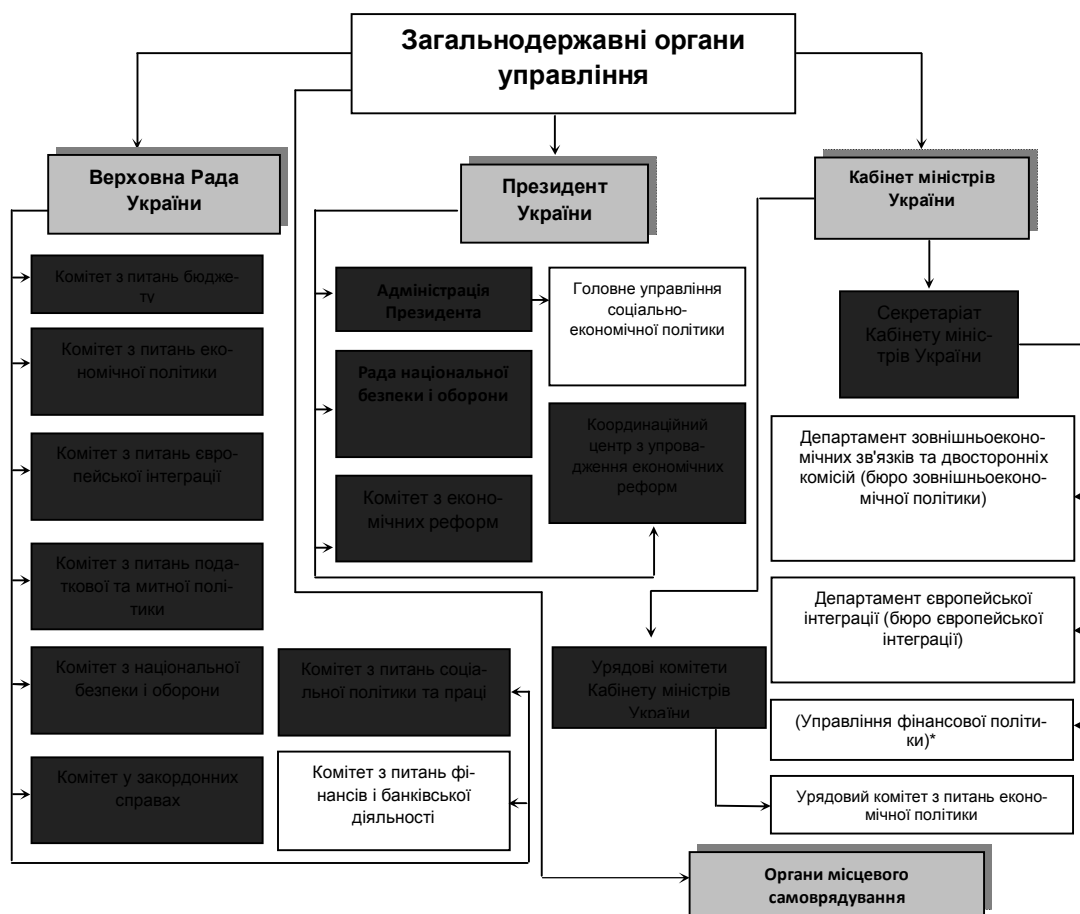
Загальнодержавні органи управління

Верховна Рада України

Президент України

Кабінет міністрів України

Комітет з питань бюджетv

Комітет з питань економічної політики

Комітет з питань європейської інтеграції

Комітет з питань податкової та митної політики

Комітет з національної безпеки і оборони

Комітет у закордонних справах

Адміністрація Президента

Головне управління соціально-економічної політики

Рада національної безпеки і оборони

Координаційний центр з упровадження економічних реформ

Комітет з економічних реформ

Комітет з питань соціальної політики та праці

Комітет з питань фінансів і банківської діяльності

Секретаріат Кабінету міністрів України

Департамент зовнішньоекономічних зв'язків та двосторонніх комісій (бюро зовнішньоекономічної політики)

Департамент європейської інтеграції (бюро європейської інтеграції)

Урядові комітети Кабінету міністрів України

(Управління фінансової політики)*

Урядовий комітет з питань економічної політики

Органи місцевого самоврядування